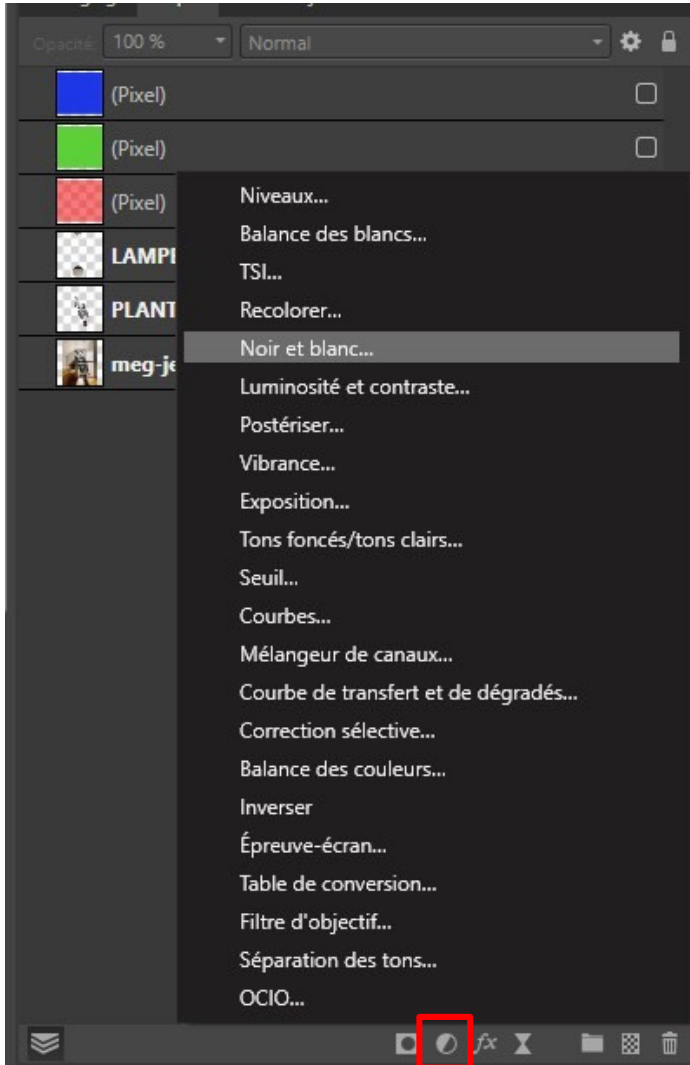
Opacité 100 % Normal

(Pixel)

(Pixel)

(Pixel)

LAMP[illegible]

PLANT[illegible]

meg-je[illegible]

Niveaux...
Balance des blancs...
TSI...
Recolorer...
Noir et blanc...
Luminosité et contraste...
Postériser...
Vibrance...
Exposition...
Tons foncés/tons clairs...
Seuil...
Courbes...
Mélangeur de canaux...
Courbe de transfert et de dégradés...
Correction sélective...
Balance des couleurs...
Inverser
Épreuve-écran...
Table de conversion...
Filtre d'objectif...
Séparation des tons...
OCIO...

fx